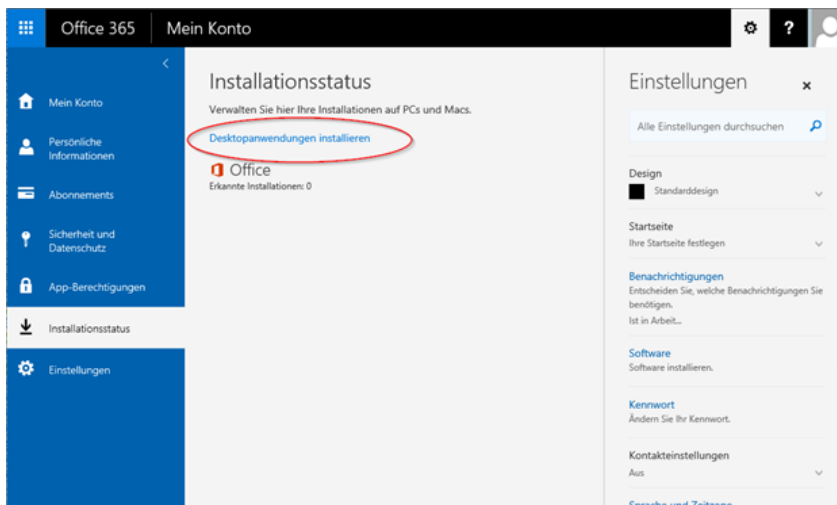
Office 365 Mein Konto

Mein Konto

Persönliche Informationen

Abonnements

Sicherheit und Datenschutz

App-Berechtigungen

Installationsstatus

Einstellungen

Installationsstatus

Verwalten Sie hier Ihre Installationen auf PCs und Macs.

Desktopanwendungen installieren

Office

Erkannte Installationen: 0

Einstellungen

Alle Einstellungen durchsuchen

Design

Standarddesign

Startseite

Ihre Startseite festlegen

Benachrichtigungen

Entscheiden Sie, welche Benachrichtigungen Sie benötigen.

Ist in Arbeit...

Software

Software installieren.

Kennwort

Ändern Sie Ihr Kennwort.

Kontakteinstellungen

Aus

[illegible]